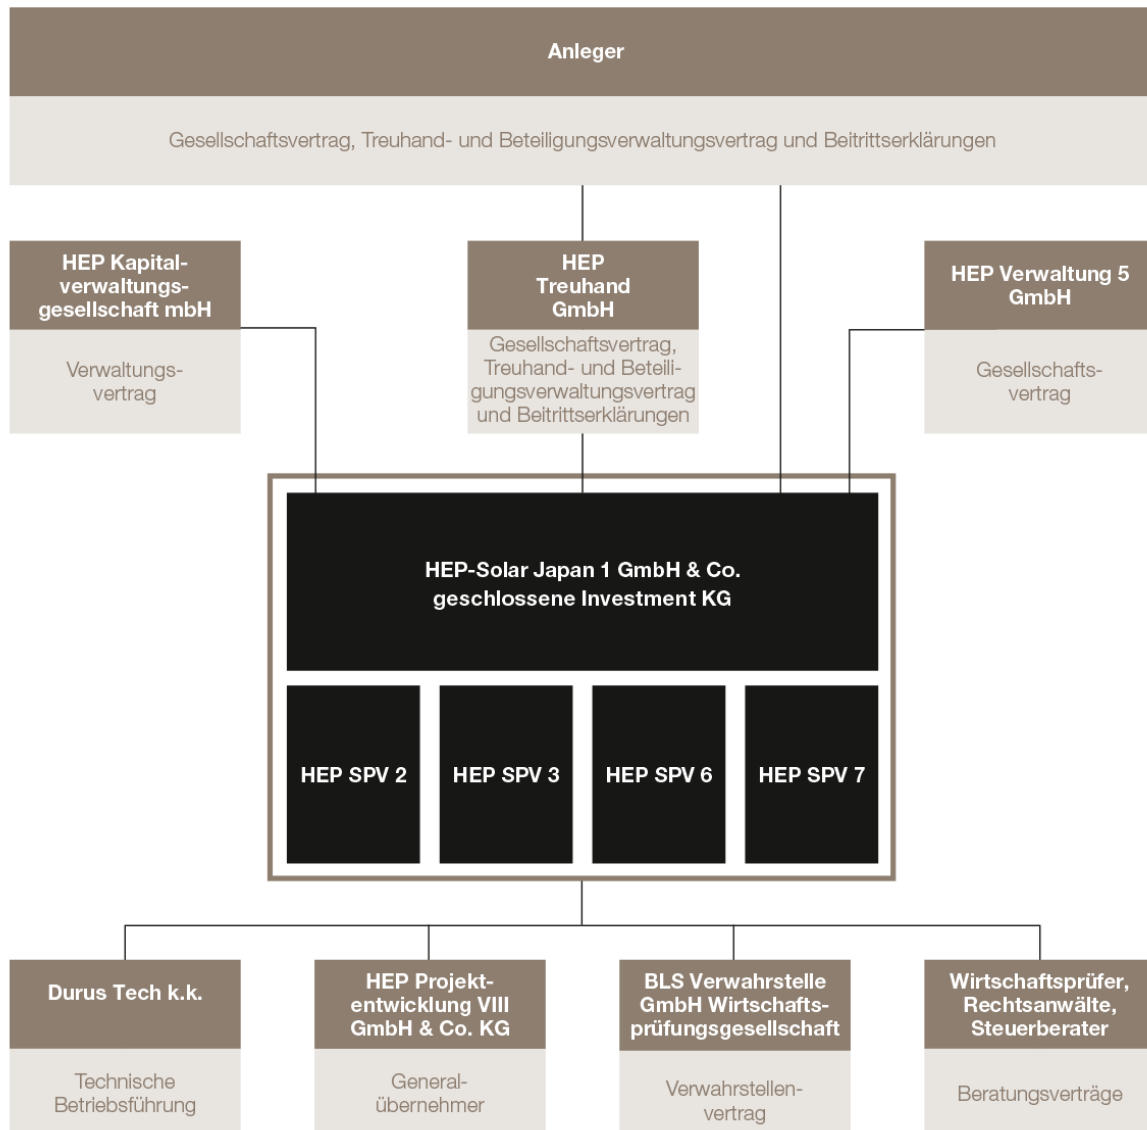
Anleger

Gesellschaftsvertrag, Treuhand- und Beteiligungsverwaltungsvertrag und Beitrittserklärungen

HEP Kapitalverwaltungsgesellschaft mbH

Verwaltungsvertrag

HEP Treuhand GmbH

Gesellschaftsvertrag, Treuhand- und Beteiligungsverwaltungsvertrag und Beitrittserklärungen

HEP Verwaltung 5 GmbH

Gesellschaftsvertrag

HEP-Solar Japan 1 GmbH & Co. geschlossene Investment KG

HEP SPV 2

HEP SPV 3

HEP SPV 6

HEP SPV 7

Durus Tech k.k.

Technische Betriebsführung

HEP Projektentwicklung VIII GmbH & Co. KG

Generalübernehmer

BLS Verwahrstelle GmbH Wirtschaftsprüfungsgesellschaft

Verwahrstellenvertrag

Wirtschaftsprüfer, Rechtsanwälte, Steuerberater

Beratungsverträge